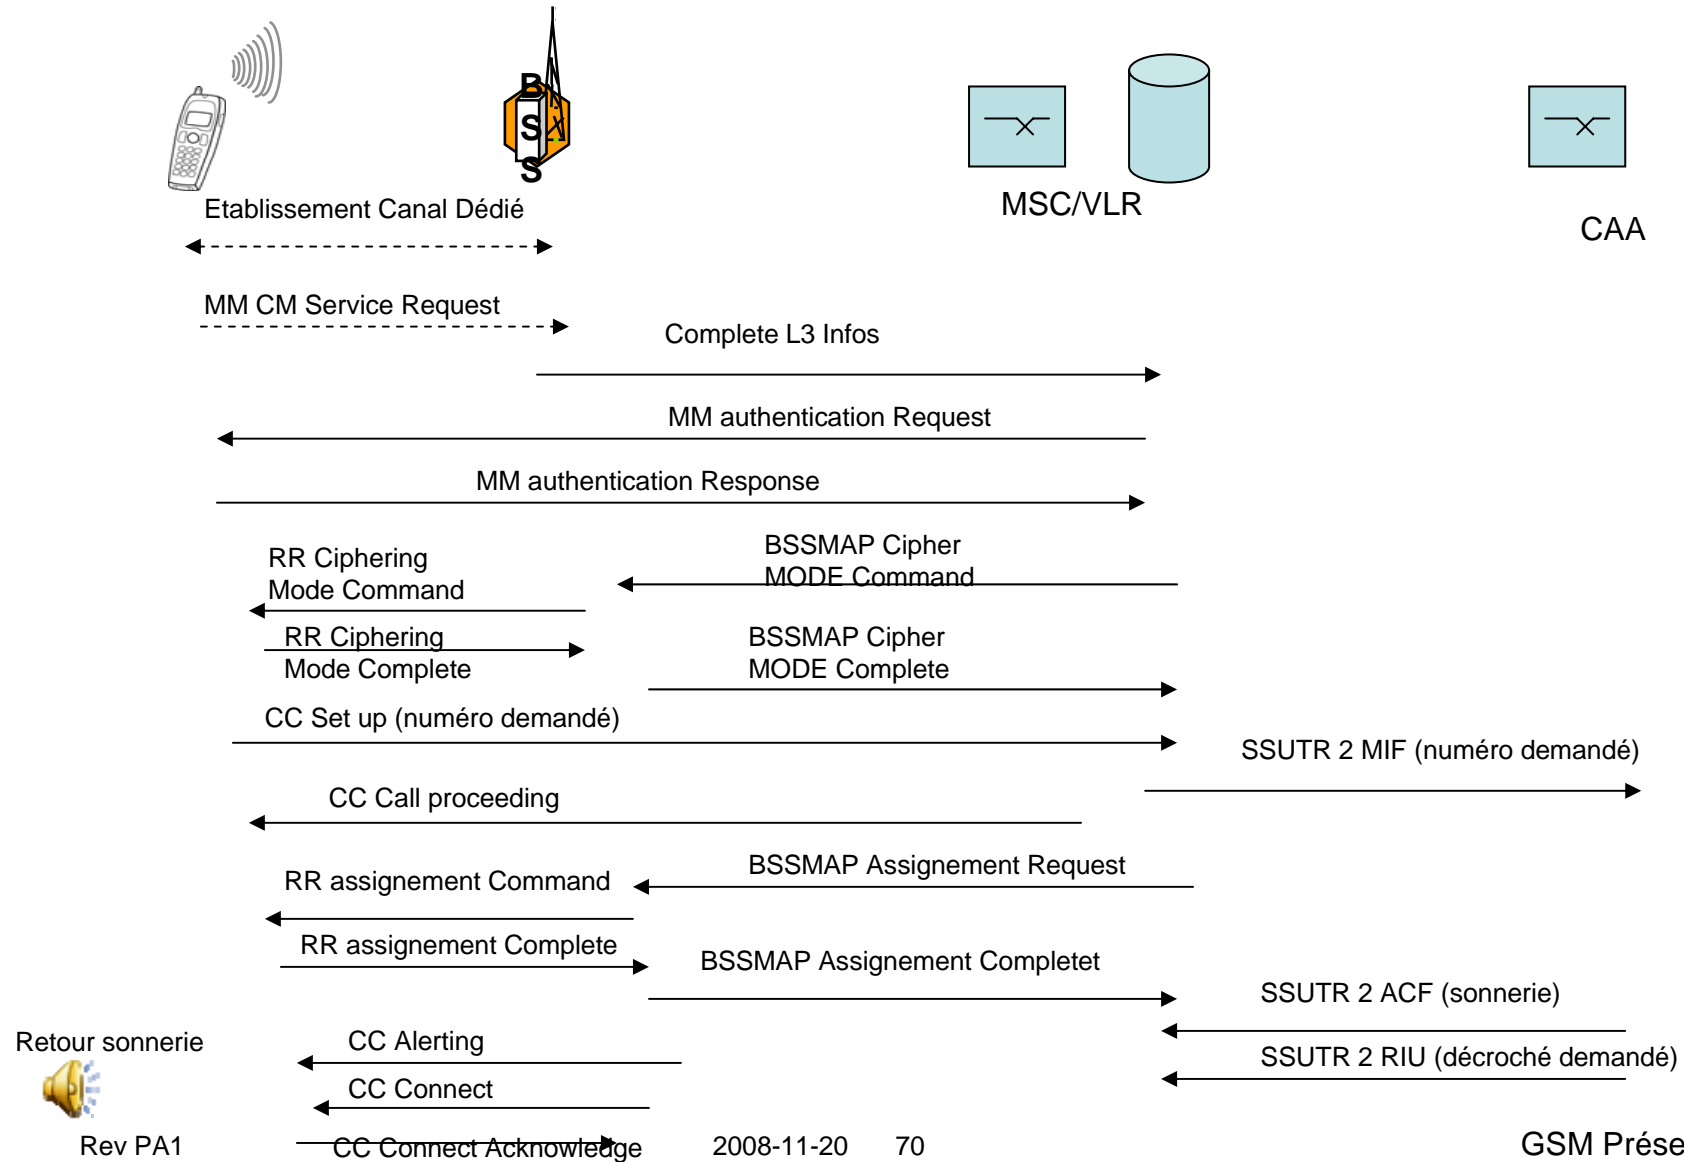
BSS

MSC/VLR

CAA

Etablissement Canal Dédié

MM CM Service Request

Complete L3 Infos

MM authentication Request

MM authentication Response

RR Ciphering Mode Command

BSSMAP Cipher MODE Command

RR Ciphering Mode Complete

BSSMAP Cipher MODE Complete

CC Set up (numéro demandé)

SSUTR 2 MIF (numéro demandé)

CC Call proceeding

RR assignement Command

BSSMAP Assignement Request

RR assignement Complete

BSSMAP Assignement Completet

SSUTR 2 ACF (sonnerie)

Retour sonnerie

CC Alerting

SSUTR 2 RIU (décroché demandé)

CC Connect

CC Connect Acknowledge

Rev PA1

2008-11-20

70

GSM Prése